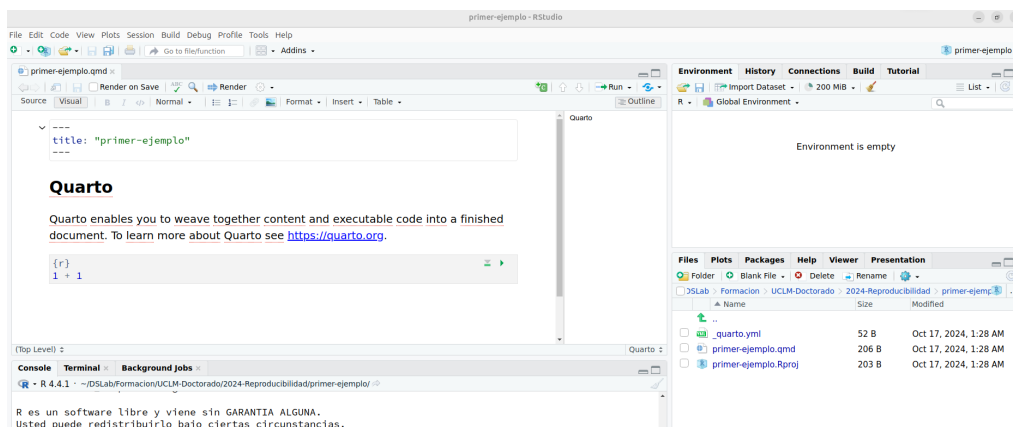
primer-ejemplo - RStudio

File Edit Code View Plots Session Build Debug Profile Tools Help

Go to file/function

Addins

primer-ejem

primer-ejemplo.qmd

Render on Save

Render

Run

Source Visual

Normal

Format

Insert

Table

Outline

Quarto

---
title: "primer-ejemplo"
---

Quarto

Quarto enables you to weave together content and executable code into a finished document. To learn more about Quarto see https://quarto.org.

{r}
1 + 1

(Top Level)

Quarto

Console Terminal Background Jobs

R 4.4.1 · ~/DSLab/Formacion/UCLM-Doctorado/2024-Reproducibilidad/primer-ejemplo/

R es un software libre y viene sin GARANTIA ALGUNA.
Usted puede redistribuirlo bajo ciertas circunstancias.

Environment History Connections Build Tutorial

Import Dataset

200 MiB

List

R

Global Environment

Environment is empty

Files Plots Packages Help Viewer Presentation

Folder

Blank File

Delete

Rename

DSLab > Formacion > UCLM-Doctorado > 2024-Reproducibilidad > primer-ejemp

| | Name | Size | Modified |
|---|---|---|---|
| | .. | | |
| | _quarto.yml | 52 B | Oct 17, 2024, 1:28 AM |
| | primer-ejemplo.qmd | 206 B | Oct 17, 2024, 1:28 AM |
| | primer-ejemplo.Rproj | 203 B | Oct 17, 2024, 1:28 AM |